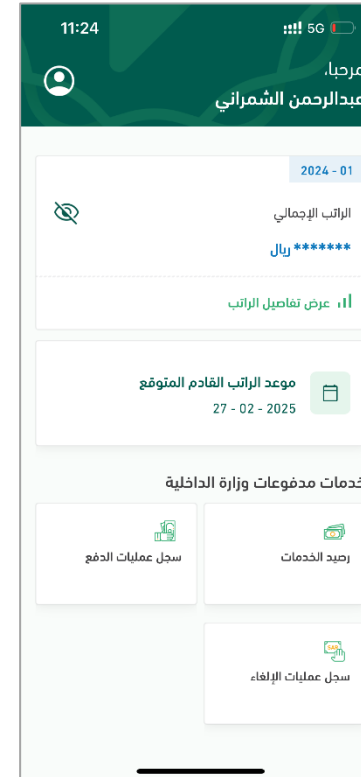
11:24
5G

مرحبا،
عبدالرحمن الشمراني

2024 - 01
الراتب الإجمالي
******* ريال
عرض تفاصيل الراتب

موعد الراتب القادم المتوقع
27 - 02 - 2025

خدمات مدفوعات وزارة الداخلية

رصيد الخدمات
سجل عمليات الدفع
سجل عمليات الإلغاء